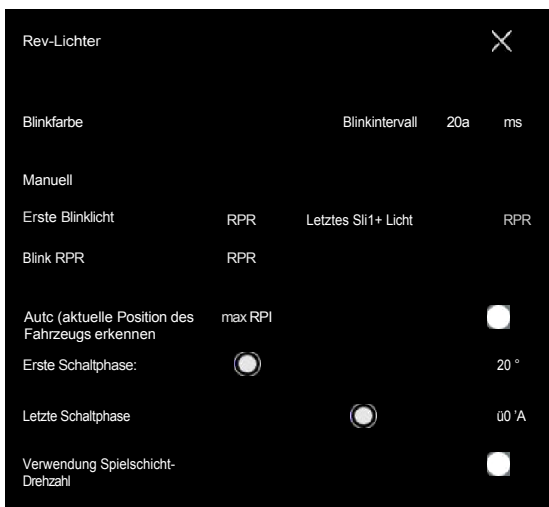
Rev-Lichter

Blinkfarbe

Blinkintervall 20a ms

Manuell

Erste Blinklicht RPR Letztes Sli1+ Licht RPR

Blink RPR RPR

Autc (aktuelle Position des Fahrzeugs erkennen max RPI

Erste Schaltphase: 20 °

Letzte Schaltphase ü0 'A

Verwendung Spielschicht-Drehzahl